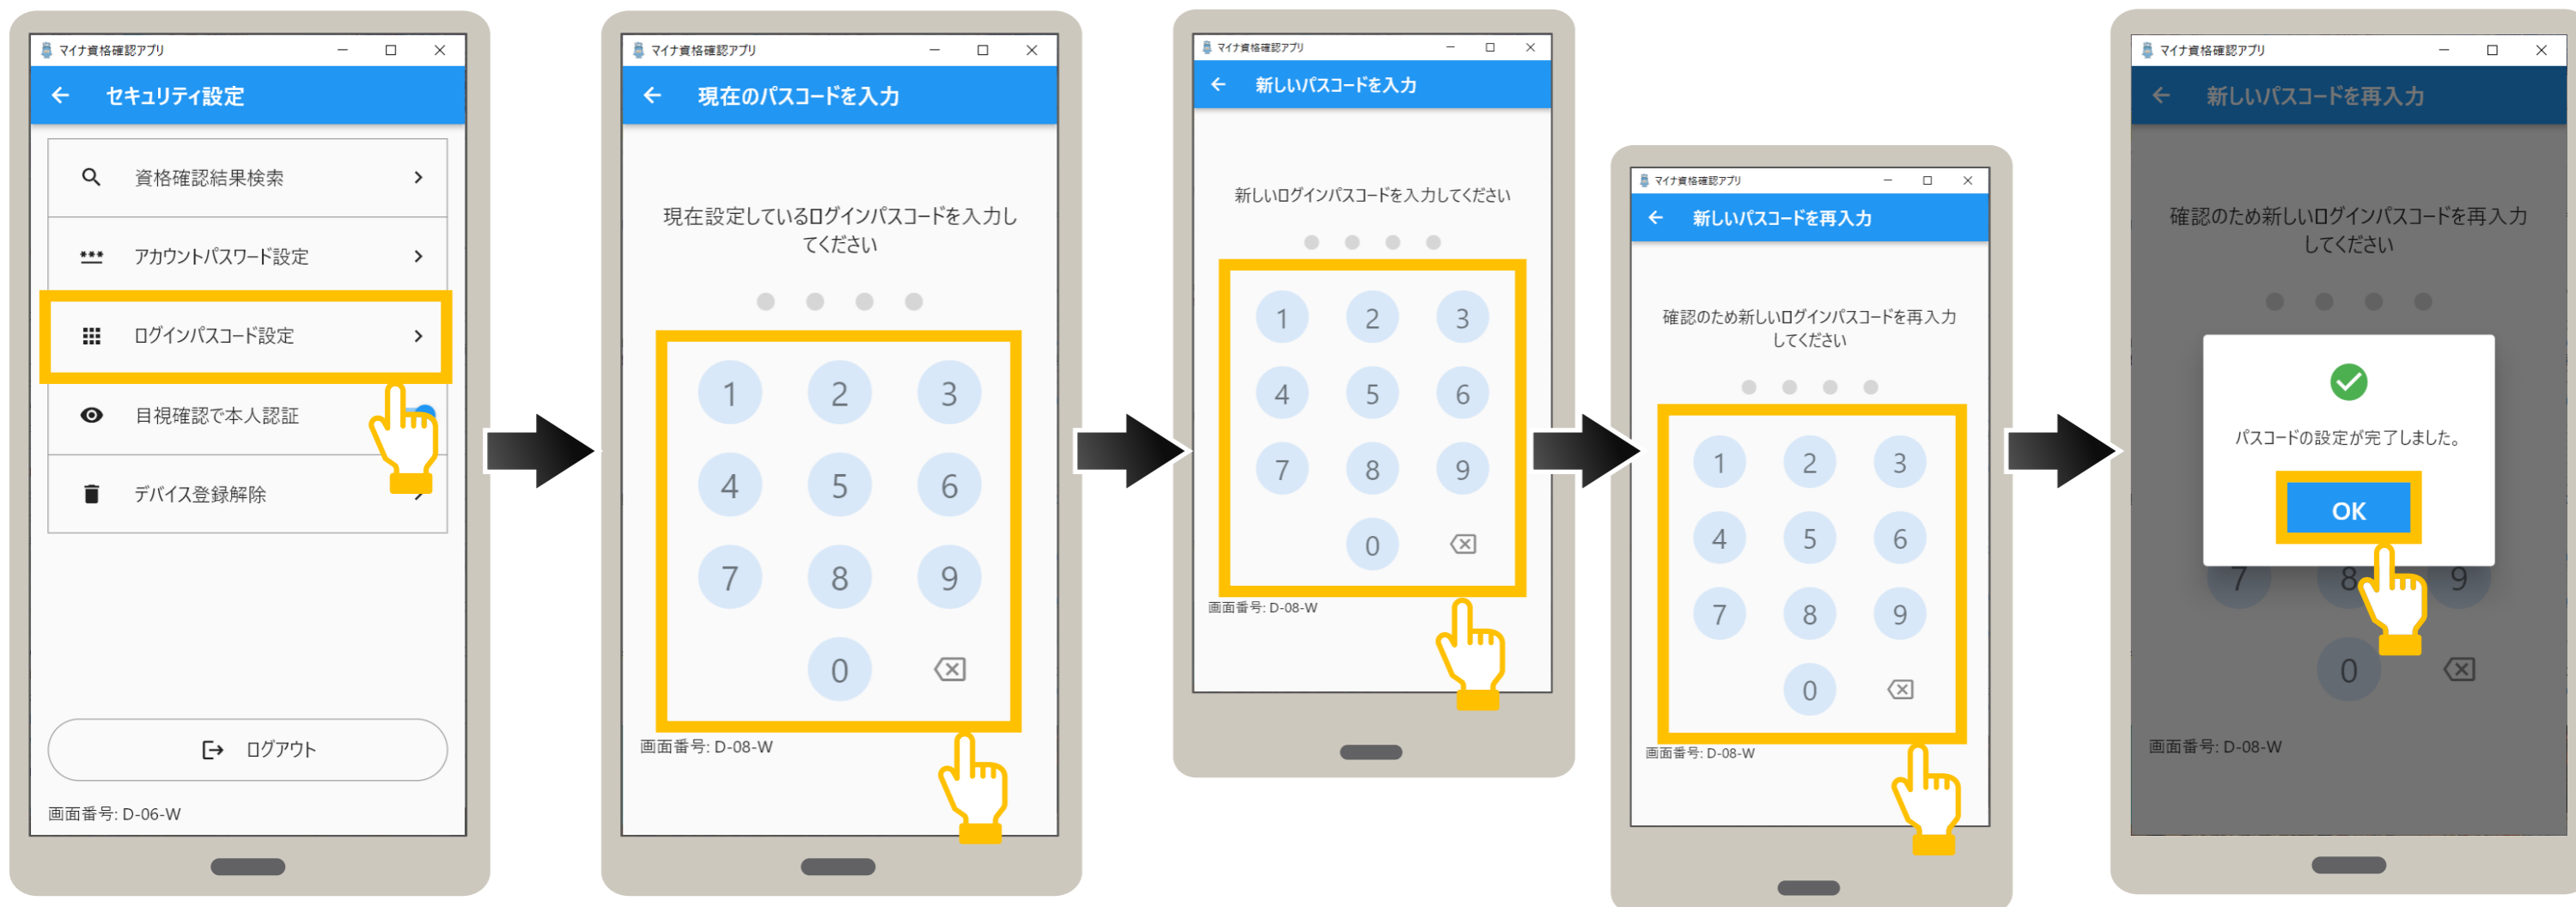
マイナ資格確認アプリ
← セキュリティ設定
資格確認結果検索 >
アカウントパスワード設定 >
ログインパスコード設定 >
目視確認で本人認証
デバイス登録解除
ログアウト
画面番号: D-06-W

マイナ資格確認アプリ
← 現在のパスコードを入力
現在設定しているログインパスコードを入力してください
1 2 3
4 5 6
7 8 9
0
画面番号: D-08-W

マイナ資格確認アプリ
← 新しいパスコードを入力
新しいログインパスコードを入力してください
1 2 3
4 5 6
7 8 9
0
画面番号: D-08-W

マイナ資格確認アプリ
← 新しいパスコードを再入力
確認のため新しいログインパスコードを再入力してください
1 2 3
4 5 6
7 8 9
0
画面番号: D-08-W

マイナ資格確認アプリ
← 新しいパスコードを再入力
確認のため新しいログインパスコードを再入力してください
パスコードの設定が完了しました。
OK
7 8 9
0
画面番号: D-08-W